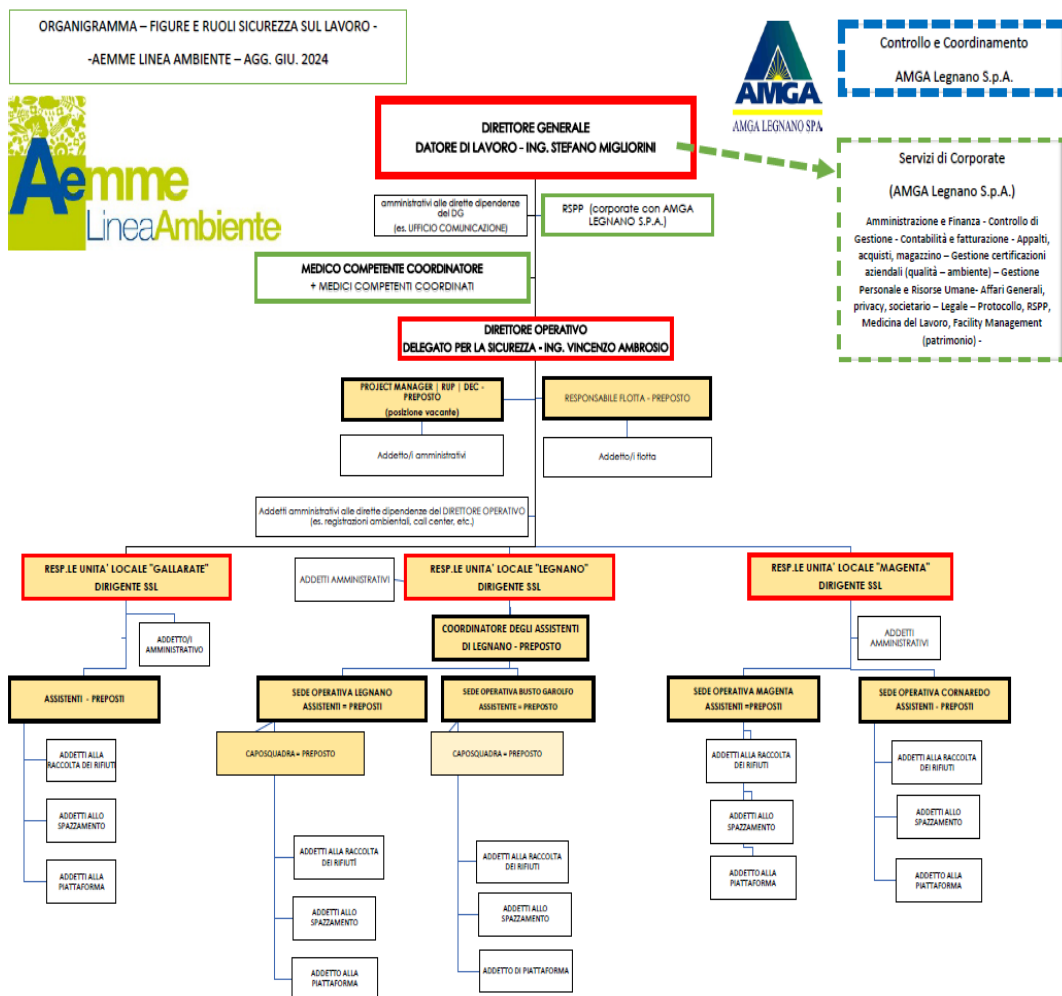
ORGANIGRAMMA – FIGURE E RUOLI SICUREZZA SUL LAVORO -

-AEMME LINEA AMBIENTE – AGG. GIU. 2024

Aemme LineaAmbiente

AMGA

AMGA LEGNANO SPA

Controllo e Coordinamento

AMGA Legnano S.p.A.

DIRETTORE GENERALE
DATORE DI LAVORO - ING. STEFANO MIGLIORINI

Servizi di Corporate

(AMGA Legnano S.p.A.)

Amministrazione e Finanza - Controllo di Gestione - Contabilità e fatturazione - Appalti, acquisti, magazzino – Gestione certificazioni aziendali (qualità – ambiente) – Gestione Personale e Risorse Umane- Affari Generali, privacy, societario – Legale – Protocollo, RSPP, Medicina del Lavoro, Facility Management (patrimonio) -

amministrativi alle dirette dipendenze del DG
(es. UFFICIO COMUNICAZIONE)

RSPP (corporate con AMGA LEGNANO S.P.A.)

MEDICO COMPETENTE COORDINATORE
+ MEDICI COMPETENTI COORDINATI

DIRETTORE OPERATIVO
DELEGATO PER LA SICUREZZA - ING. VINCENZO AMBROSIO

PROJECT MANAGER | RUP | DEC - PREPOSTO
(posizione vacante)

RESPONSABILE FLOTTA - PREPOSTO

Addetto/i amministrativi

Addetto/i flotta

Addetti amministrativi alle dirette dipendenze del DIRETTORE OPERATIVO
(es. registrazioni ambientali, call center, etc.)

RESP.LE UNITA' LOCALE "GALLARATE"
DIRIGENTE SSL

ADDETTI AMMINISTRATIVI

RESP.LE UNITA' LOCALE "LEGNANO"
DIRIGENTE SSL

RESP.LE UNITA' LOCALE "MAGENTA"
DIRIGENTE SSL

ADDETTO/I AMMINISTRATIVO

COORDINATORE DEGLI ASSISTENTI
DI LEGNANO - PREPOSTO

ADDETTI AMMINISTRATIVI

ASSISTENTI - PREPOSTI

SEDE OPERATIVA LEGNANO
ASSISTENTI = PREPOSTI

SEDE OPERATIVA BUSTO GAROLFO
ASSISTENTE = PREPOSTO

SEDE OPERATIVA MAGENTA
ASSISTENTI =PREPOSTI

SEDE OPERATIVA CORNAREDO
ASSISTENTI - PREPOSTI

CAPOSQUADRA = PREPOSTO

CAPOSQUADRA = PREPOSTO

ADDETTI ALLA RACCOLTA DEI RIFIUTI

ADDETTI ALLO SPAZZAMENTO

ADDETTI ALLA PIATTAFORMA

ADDETTI ALLA RACCOLTA DEI RIFIUTI

ADDETTI ALLO SPAZZAMENTO

ADDETTO ALLA PIATTAFORMA

ADDETTI ALLA RACCOLTA DEI RIFIUTI

ADDETTI ALLO SPAZZAMENTO

ADDETTO DI PIATTAFORMA

ADDETTI ALLA RACCOLTA DEI RIFIUTI

ADDETTI ALLO SPAZZAMENTO

ADDETTO ALLA PIATTAFORMA

ADDETTI ALLA RACCOLTA DEI RIFIUTI

ADDETTI ALLO SPAZZAMENTO

ADDETTO ALLA PIATTAFORMA